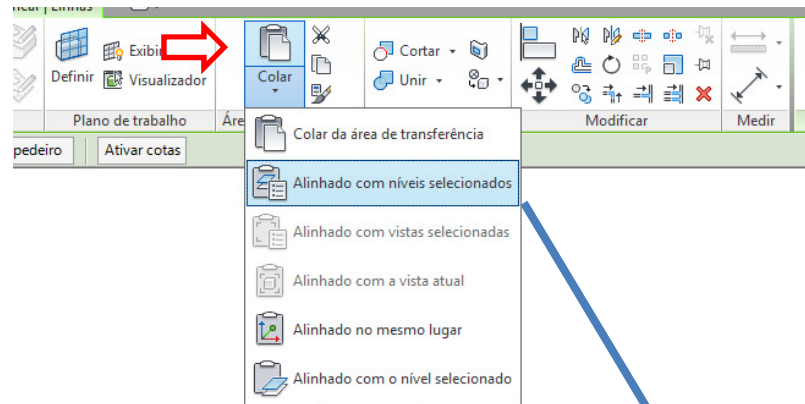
ificar | Linhas

Definir
Exibir
Visualizador
Plano de trabalho

Colar
Áre

Cortar
Unir

Modificar

Medir

pedeiro
Ativar cotas

Colar da área de transferência
Alinhado com níveis selecionados
Alinhado com vistas selecionadas
Alinhado com a vista atual
Alinhado no mesmo lugar
Alinhado com o nível selecionado